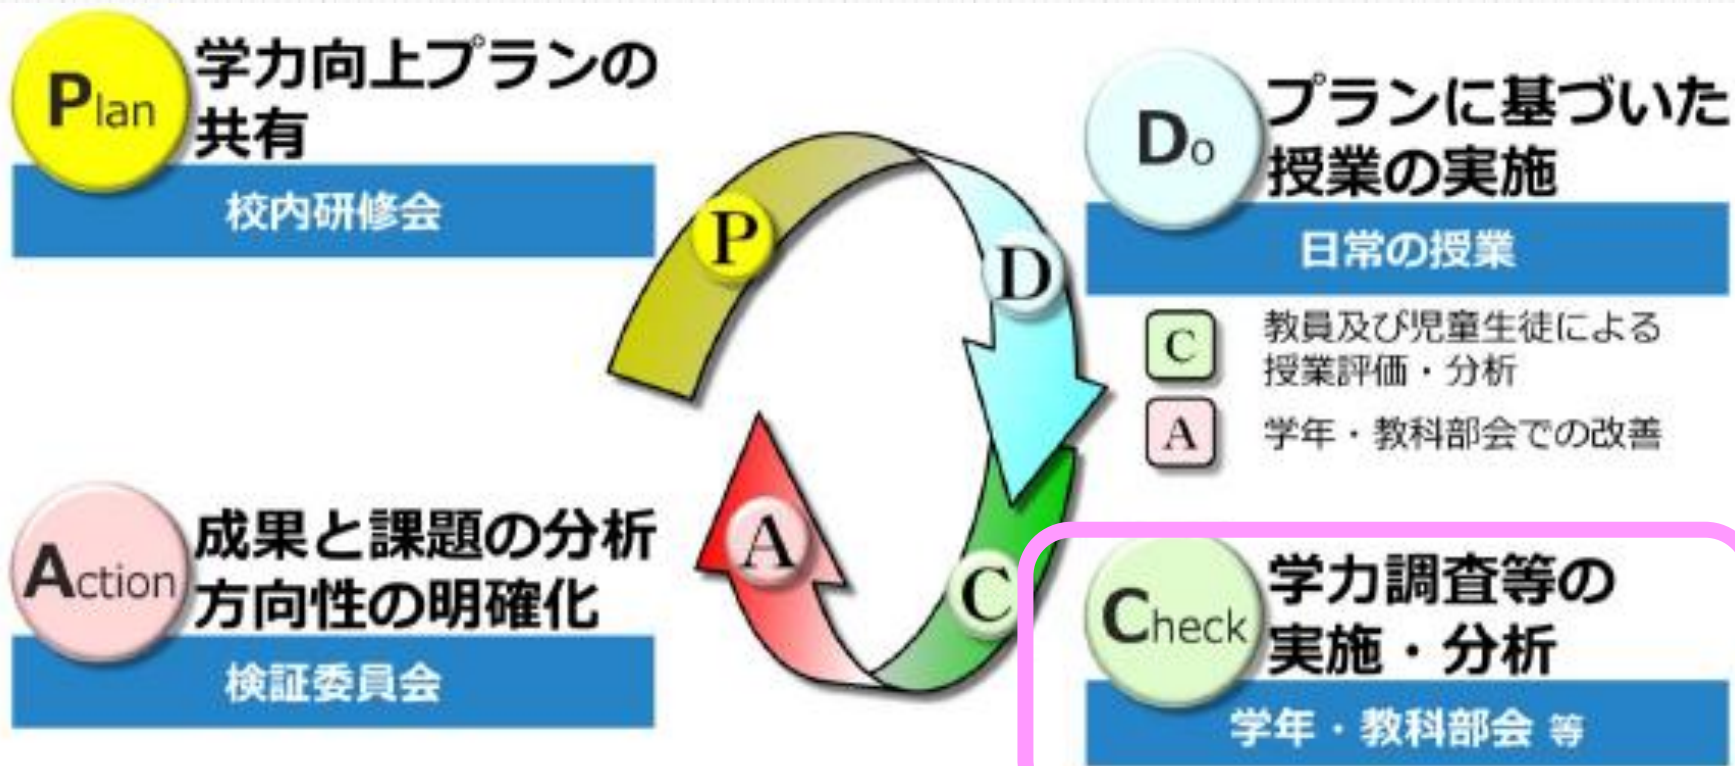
Plan 学力向上プランの共有

校内研修会

Do プランに基づいた授業の実施

日常の授業

C 教員及び児童生徒による授業評価・分析

A 学年・教科部会での改善

P

D

A

C

Action 成果と課題の分析 方向性の明確化

検証委員会

Check 学力調査等の実施・分析

学年・教科部会 等